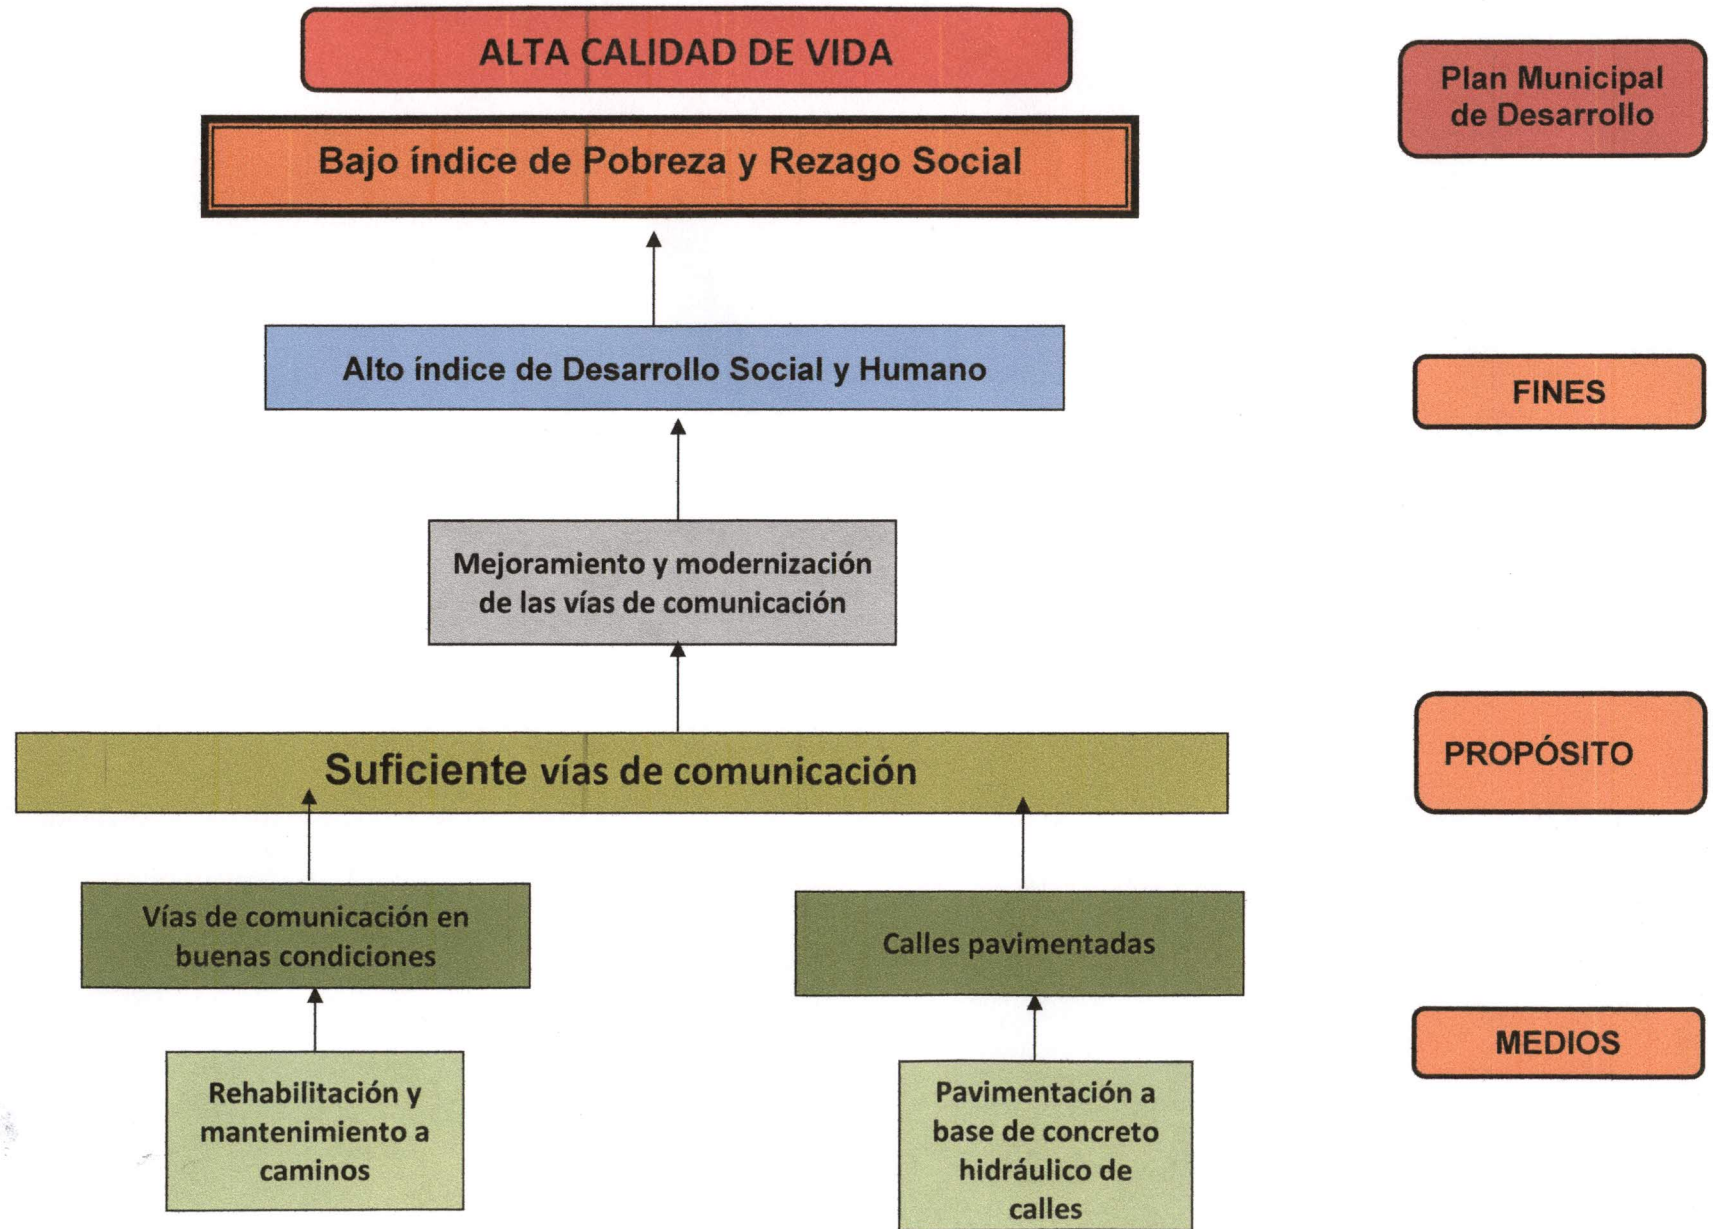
ALTA CALIDAD DE VIDA

Bajo índice de Pobreza y Rezago Social

Plan Municipal de Desarrollo

Alto índice de Desarrollo Social y Humano

FINES

Mejoramiento y modernización de las vías de comunicación

Suficiente vías de comunicación

PROPÓSITO

Vías de comunicación en buenas condiciones

Calles pavimentadas

MEDIOS

Rehabilitación y mantenimiento a caminos

Pavimentación a base de concreto hidráulico de calles